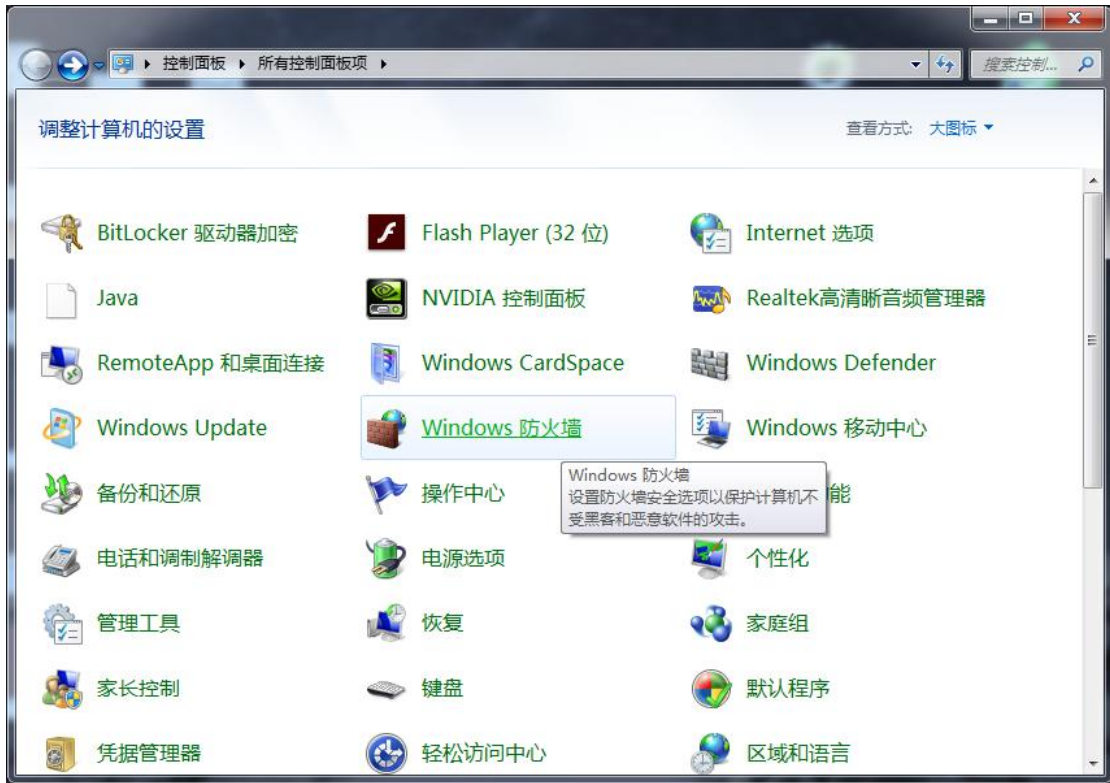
▸ 控制面板 ▸ 所有控制面板项 ▸

搜索控制...

调整计算机的设置

查看方式: 大图标 ▾

BitLocker 驱动器加密
Flash Player (32 位)
Internet 选项
Java
NVIDIA 控制面板
Realtek高清晰音频管理器
RemoteApp 和桌面连接
Windows CardSpace
Windows Defender
Windows Update
Windows 防火墙
Windows 移动中心
备份和还原
操作中心
能
电话和调制解调器
电源选项
个性化
管理工具
恢复
家庭组
家长控制
键盘
默认程序
凭据管理器
轻松访问中心
区域和语言

Windows 防火墙
设置防火墙安全选项以保护计算机不受黑客和恶意软件的攻击。